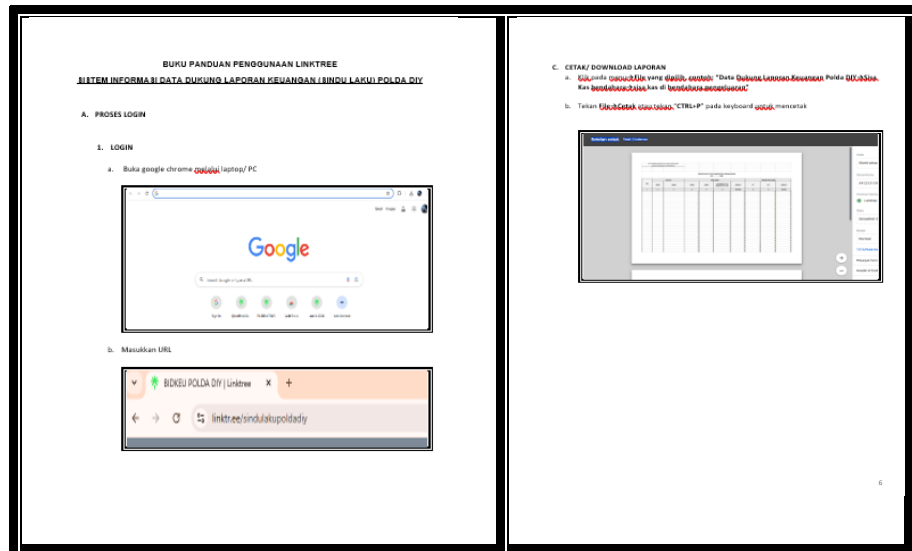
BUKU PANDUAN PENGGUNAAN LINKTREE

SISTEM INFORMASI DATA DUKUNG LAPORAN KEUANGAN (SINDU LAKU) POLDA DIY

A. PROSES LOGIN

1. LOGIN

a. Buka google chrome melalui laptop/ PC

Google

b. Masukkan URL

BIDKEU POLDA DIY | Linktree

linktr.ee/sindulakupoldadiy

C. CETAK/ DOWNLOAD LAPORAN

a. Klik pada menu/file yang dipilih, contoh: "Data Dukung Laporan Keuangan Polda DIY 03/ka. Kas bendahara/saldo kas di bendahara pengeluaran"

b. Tekan File>Cetak atau tekan "CTRL+P" pada keyboard untuk mencetak

6